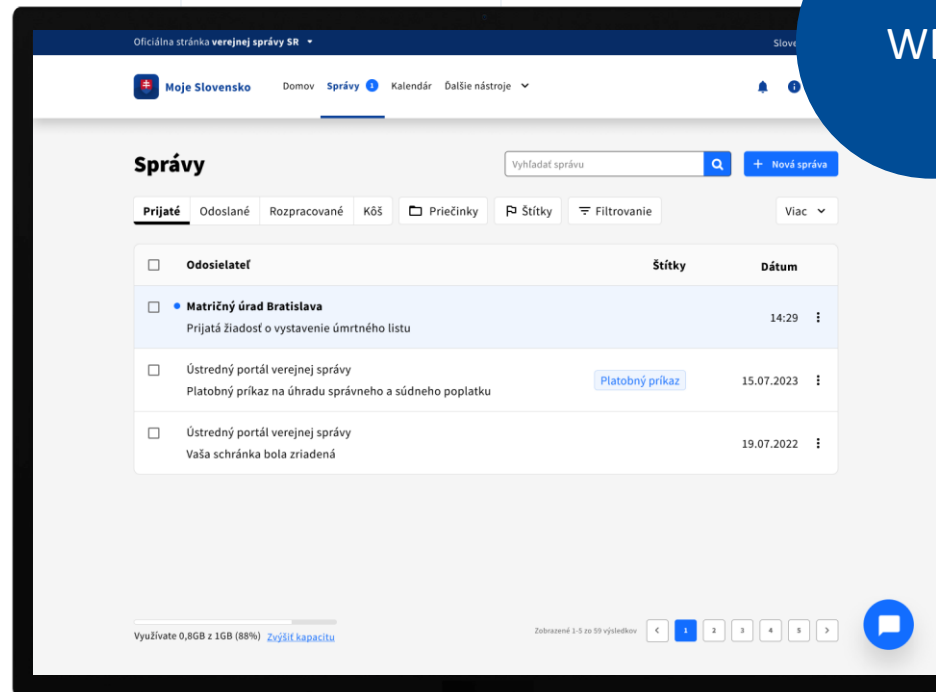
Oficiálna stránka verejnej správy SR

Slove

WI

Moje Slovensko

Domov Správy 1 Kalendár Ďalšie nástroje

Správy

Vyhľadať správu

+ Nová správa

Prijaté Odoslané Rozpracované Kôš Priečinky Štítky Filtrovanie

Viac

| | Odosielateľ | Štítky | Dátum |
|---|---|---|---|
| | Matričný úrad Bratislava<br>Prijatá žiadosť o vystavenie úmrtného listu | | 14:29 |
| | Ústredný portál verejnej správy<br>Platobný príkaz na úhradu správneho a súdneho poplatku | Platobný príkaz | 15.07.2023 |
| | Ústredný portál verejnej správy<br>Vaša schránka bola zriadená | | 19.07.2022 |

Využívate 0,8GB z 1GB (88%) Zvýšiť kapacitu

Zobrazené 1-5 zo 59 výsledkov

< 1 2 3 4 5 >